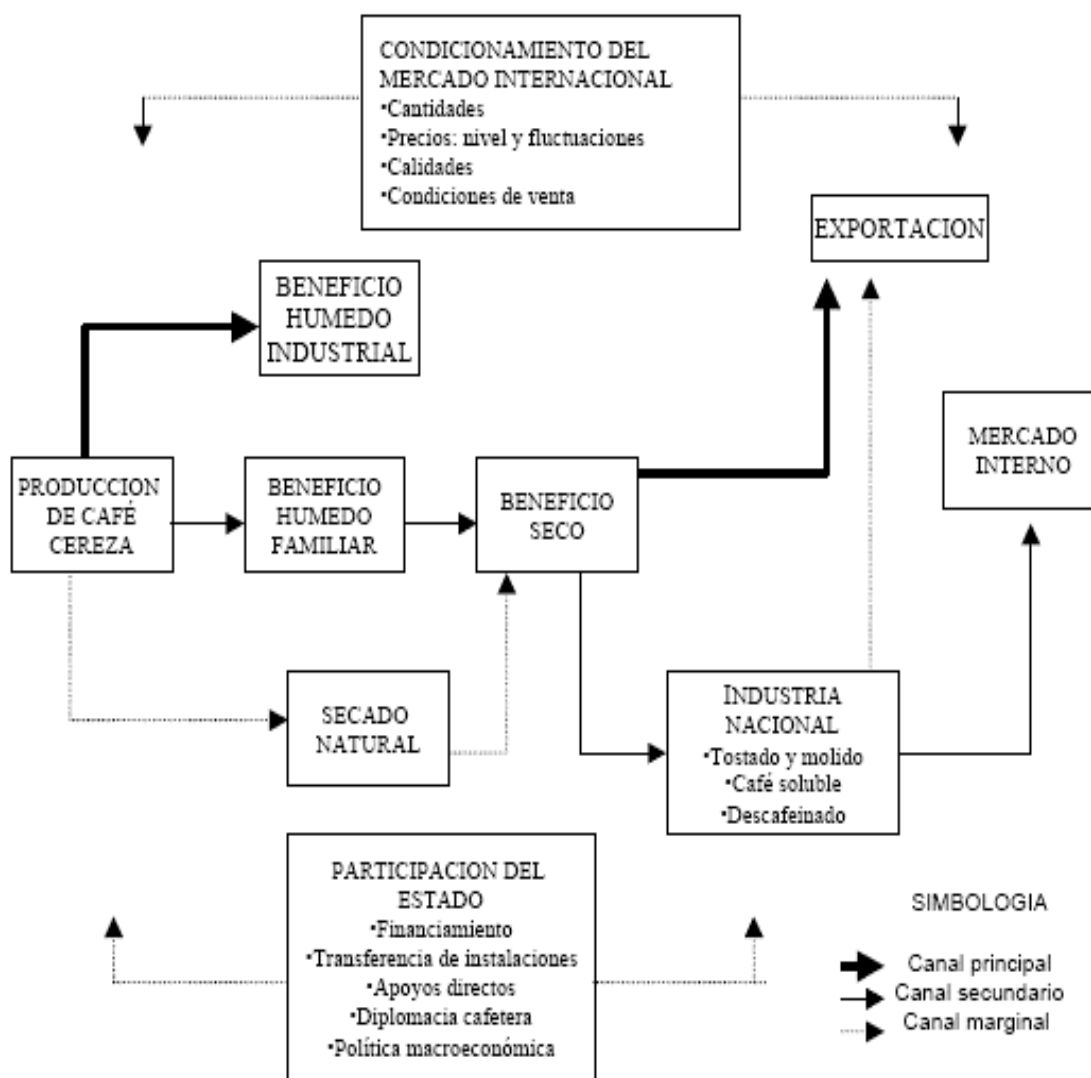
CONDICIONAMIENTO DEL MERCADO INTERNACIONAL
•Cantidades
•Precios: nivel y fluctuaciones
•Calidades
•Condiciones de venta

EXPORTACION

BENEFICIO HUMEDO INDUSTRIAL

MERCADO INTERNO

PRODUCCION DE CAFÉ CEREZA

BENEFICIO HUMEDO FAMILIAR

BENEFICIO SECO

SECADO NATURAL

INDUSTRIA NACIONAL
•Tostado y molido
•Café soluble
•Descafeinado

PARTICIPACION DEL ESTADO
•Financiamiento
•Transferencia de instalaciones
•Apoyos directos
•Diplomacia cafetera
•Política macroeconómica

SIMBOLOGIA
Canal principal
Canal secundario
Canal marginal